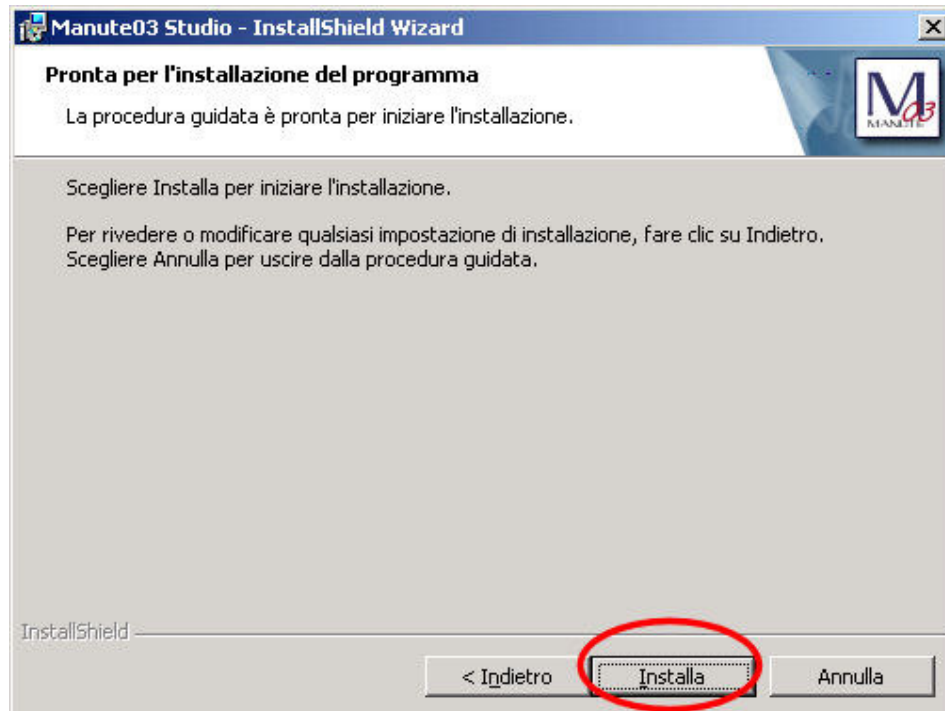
Manute03 Studio - InstallShield Wizard

Pronta per l'installazione del programma

La procedura guidata è pronta per iniziare l'installazione.

M03 MANUTE

Scegliere Installa per iniziare l'installazione.

Per rivedere o modificare qualsiasi impostazione di installazione, fare clic su Indietro. Scegliere Annulla per uscire dalla procedura guidata.

InstallShield

< Indietro

Installa

Annulla